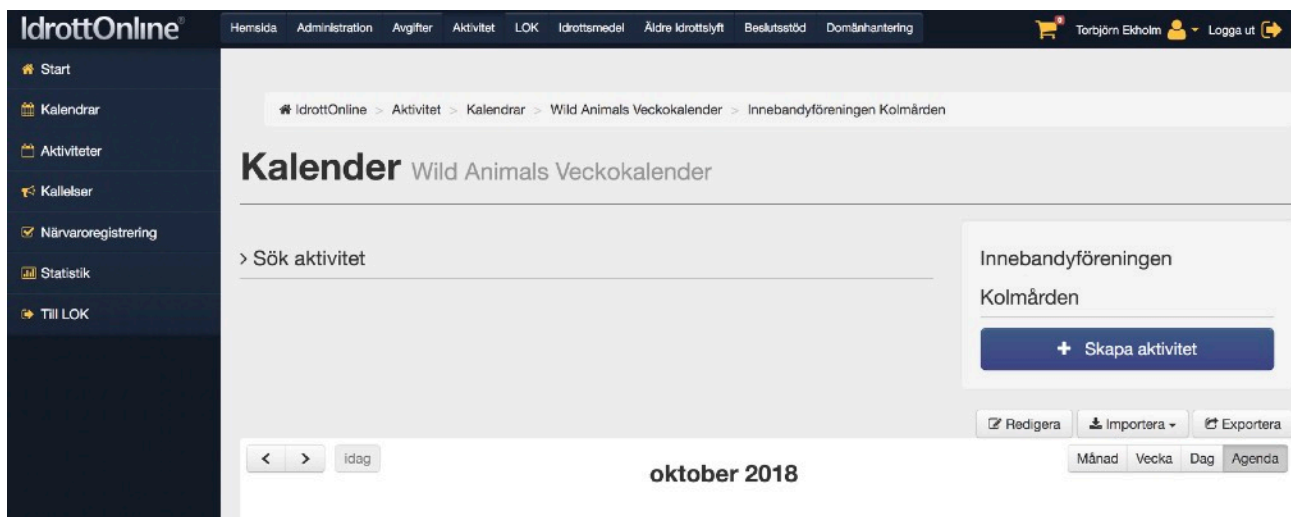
IdrottOnline®

Hemsida Administration Avgifter Aktivitet LOK Idrottsmedel Äldre idrottslyft Beslutsstöd Domänhantering

Torbjörn Ekholm Logga ut

Start
Kalendrar
Aktiviteter
Kallelser
Närvaroregistrering
Statistik
Till LOK

IdrottOnline > Aktivitet > Kalendrar > Wild Animals Veckokalender > Innebandyföreningen Kolmården

Kalender Wild Animals Veckokalender

> Sök aktivitet

Innebandyföreningen Kolmården

+ Skapa aktivitet

Redigera Importera Exportera

< > idag

oktober 2018

Månad Vecka Dag Agenda